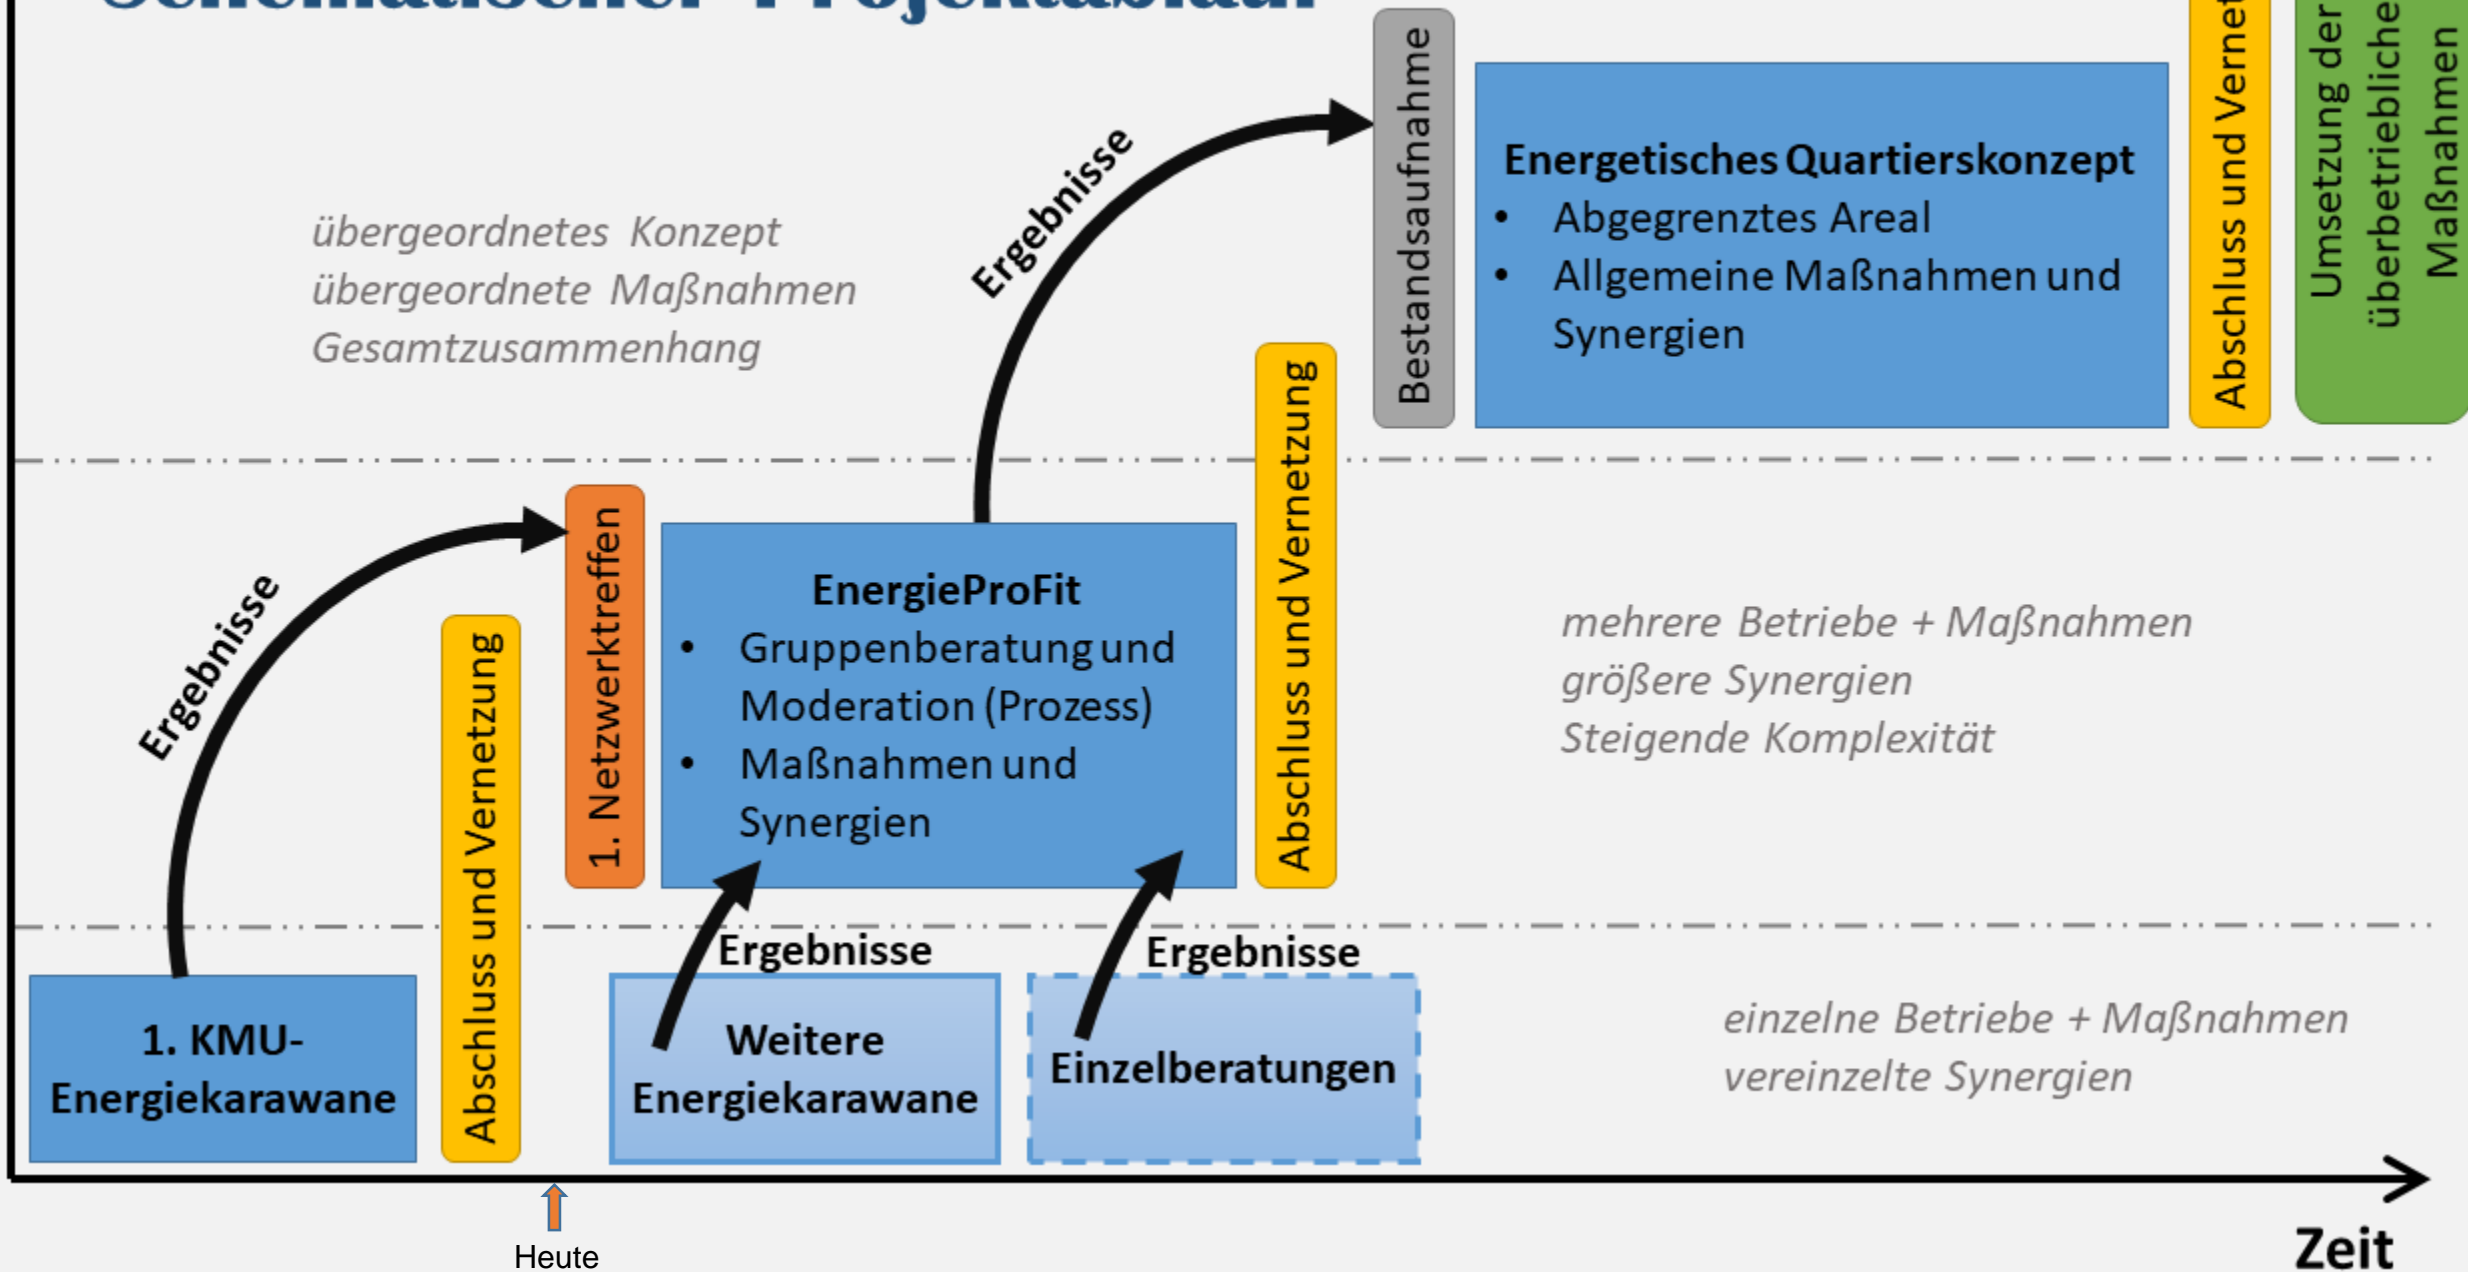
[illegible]

übergeordnetes Konzept
übergeordnete Maßnahmen
Gesamtzusammenhang

Ergebnisse

Bestandsaufnahme

Energetisches Quartierskonzept
• Abgegrenztes Areal
• Allgemeine Maßnahmen und Synergien

Abschluss und Vernet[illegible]

Umsetzung der überbetriebliche Maßnahmen

Ergebnisse

Abschluss und Vernetzung

1. Netzwerktreffen

EnergieProFit
• Gruppenberatung und Moderation (Prozess)
• Maßnahmen und Synergien

Abschluss und Vernetzung

mehrere Betriebe + Maßnahmen
größere Synergien
Steigende Komplexität

Ergebnisse

Ergebnisse

1. KMU-Energiekarawane

Weitere Energiekarawane

Einzelberatungen

einzelne Betriebe + Maßnahmen
vereinzelte Synergien

Heute

Zeit